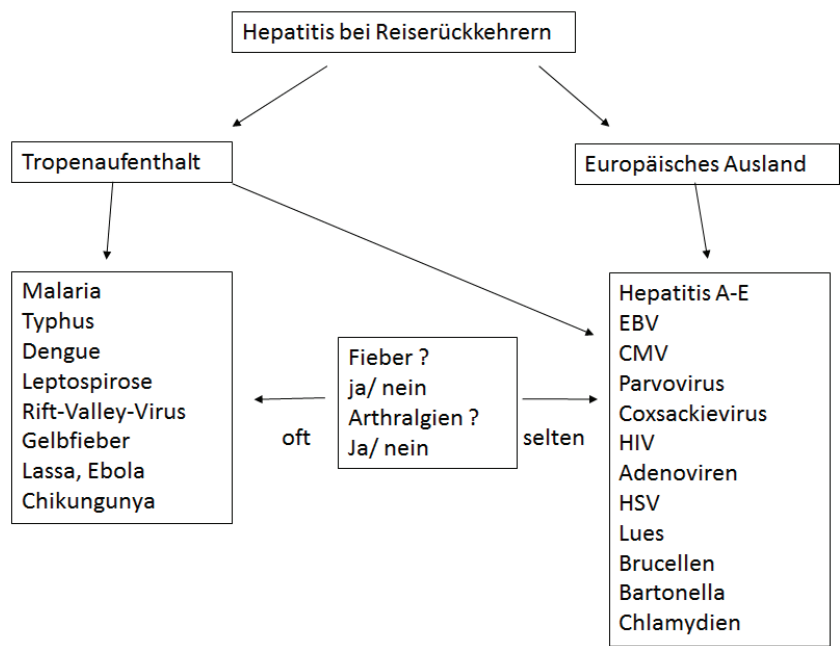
Hepatitis bei Reiserückkehrern

Tropenaufenthalt

Europäisches Ausland

Malaria
Typhus
Dengue
Leptospirose
Rift-Valley-Virus
Gelbfieber
Lassa, Ebola
Chikungunya

oft

Fieber ?
ja/ nein
Arthralgien ?
Ja/ nein

selten

Hepatitis A-E
EBV
CMV
Parvovirus
Coxsackievirus
HIV
Adenoviren
HSV
Lues
Brucellen
Bartonella
Chlamydien